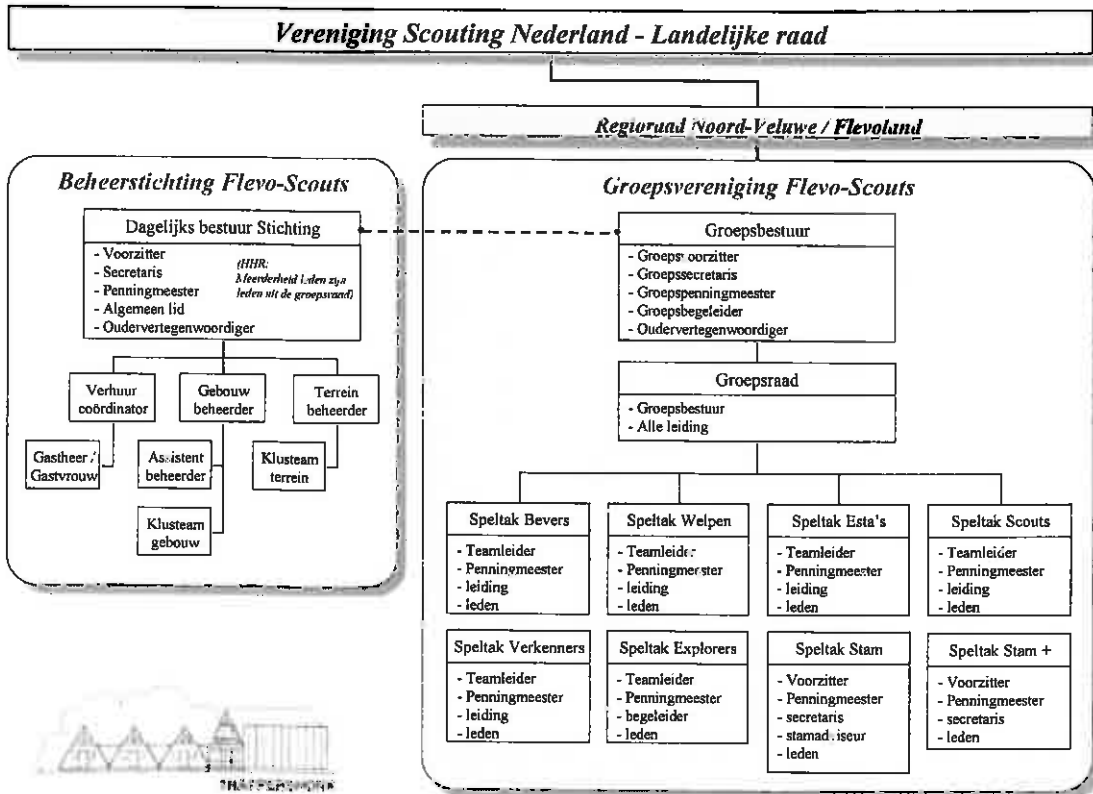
Vereniging Scouting Nederland - Landelijke raad

Regioraad Noord-Veluwe / Flevoland

Beheerstichting Flevo-Scouts

Dagelijks bestuur Stichting
- Voorzitter
- Secretaris
- Penningmeester
- Algemeen lid
- Oudervertegenwoordiger

(HHR: Meerderheid leden zijn leden uit de groepsraad)

Verhuur coördinator

Gebouw beheerder

Terrein beheerder

Gastheer / Gastvrouw

Assistent beheerder

Klusteam terrein

Klusteam gebouw

Groepsvereniging Flevo-Scouts

Groepsbestuur
- Groepsvoorzitter
- Groepssecretaris
- Groepspenningmeester
- Groepsbegeleider
- Oudervertegenwoordiger

Groepsraad
- Groepsbestuur
- Alle leiding

Speltak Bevers
- Teamleider
- Penningmeester
- leiding
- leden

Speltak Welpen
- Teamleider
- Penningmeester
- leiding
- leden

Speltak Esta's
- Teamleider
- Penningmeester
- leiding
- leden

Speltak Scouts
- Teamleider
- Penningmeester
- leiding
- leden

Speltak Verkenners
- Teamleider
- Penningmeester
- leiding
- leden

Speltak Explorers
- Teamleider
- Penningmeester
- begeleider
- leden

Speltak Stam
- Voorzitter
- Penningmeester
- secretaris
- stamadviseur
- leden

Speltak Stam +
- Voorzitter
- Penningmeester
- secretaris
- leden

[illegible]